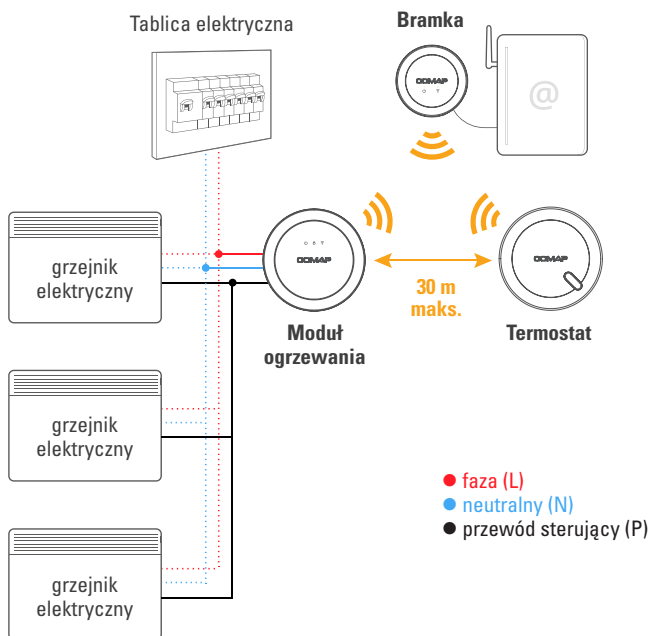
Tablica elektryczna

Bramka

COMAP

@

grzejnik elektryczny

COMAP

COMAP

30 m maks.

Moduł ogrzewania

Termostat

grzejnik elektryczny

faza (L)

neutralny (N)

przewód sterujący (P)

grzejnik elektryczny